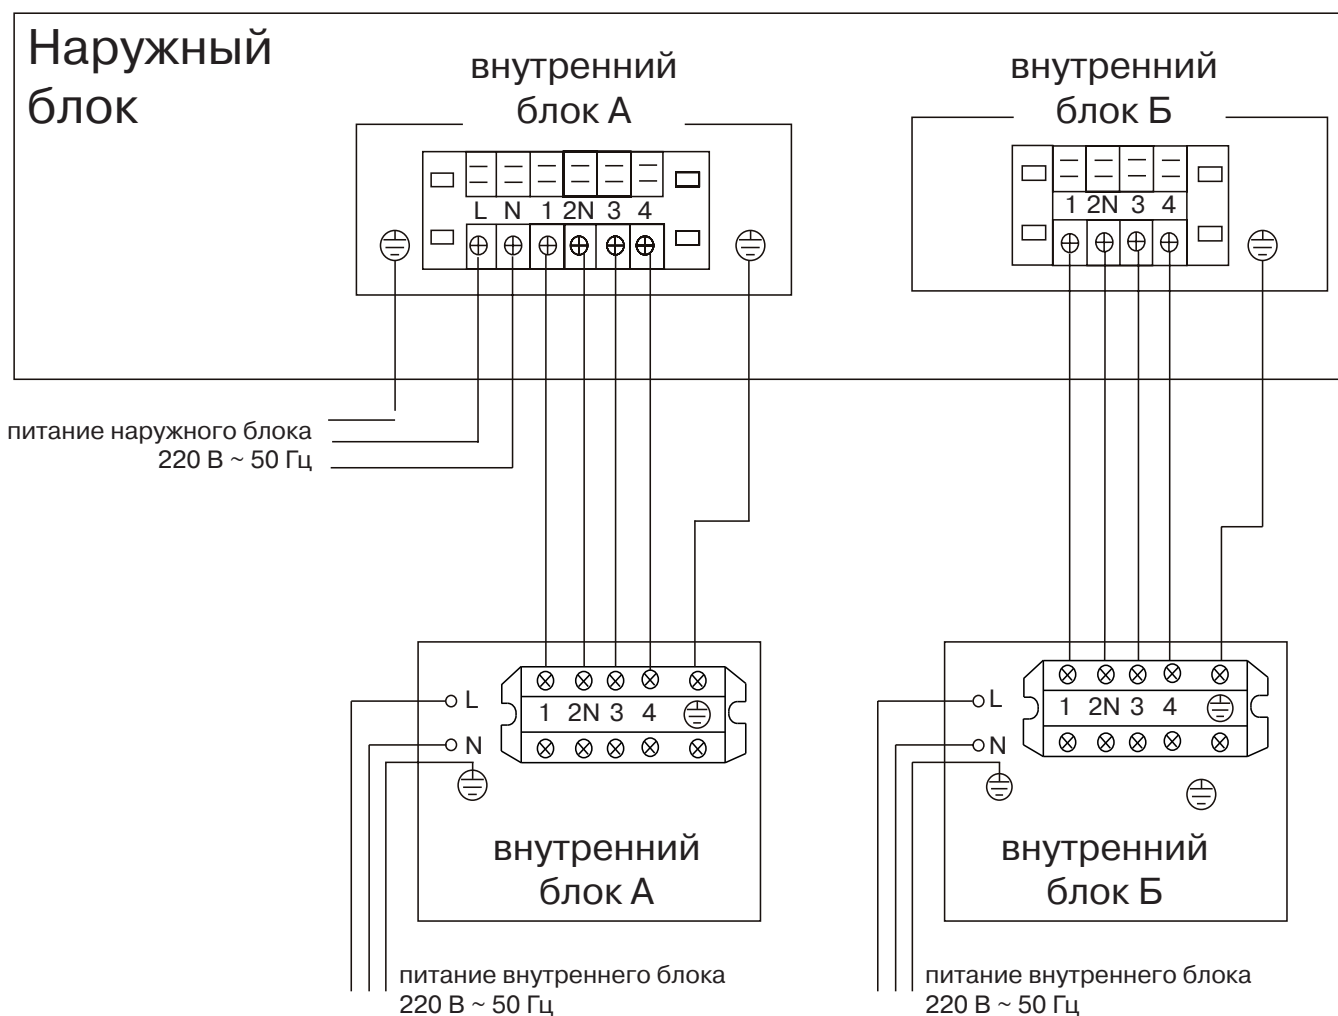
Наружный блок

внутренний блок А

L N 1 2N 3 4

внутренний блок Б

1 2N 3 4

питание наружного блока 220 В ~ 50 Гц

L
N

1 2N 3 4

внутренний блок А

L
N

1 2N 3 4

внутренний блок Б

питание внутреннего блока 220 В ~ 50 Гц

питание внутреннего блока 220 В ~ 50 Гц